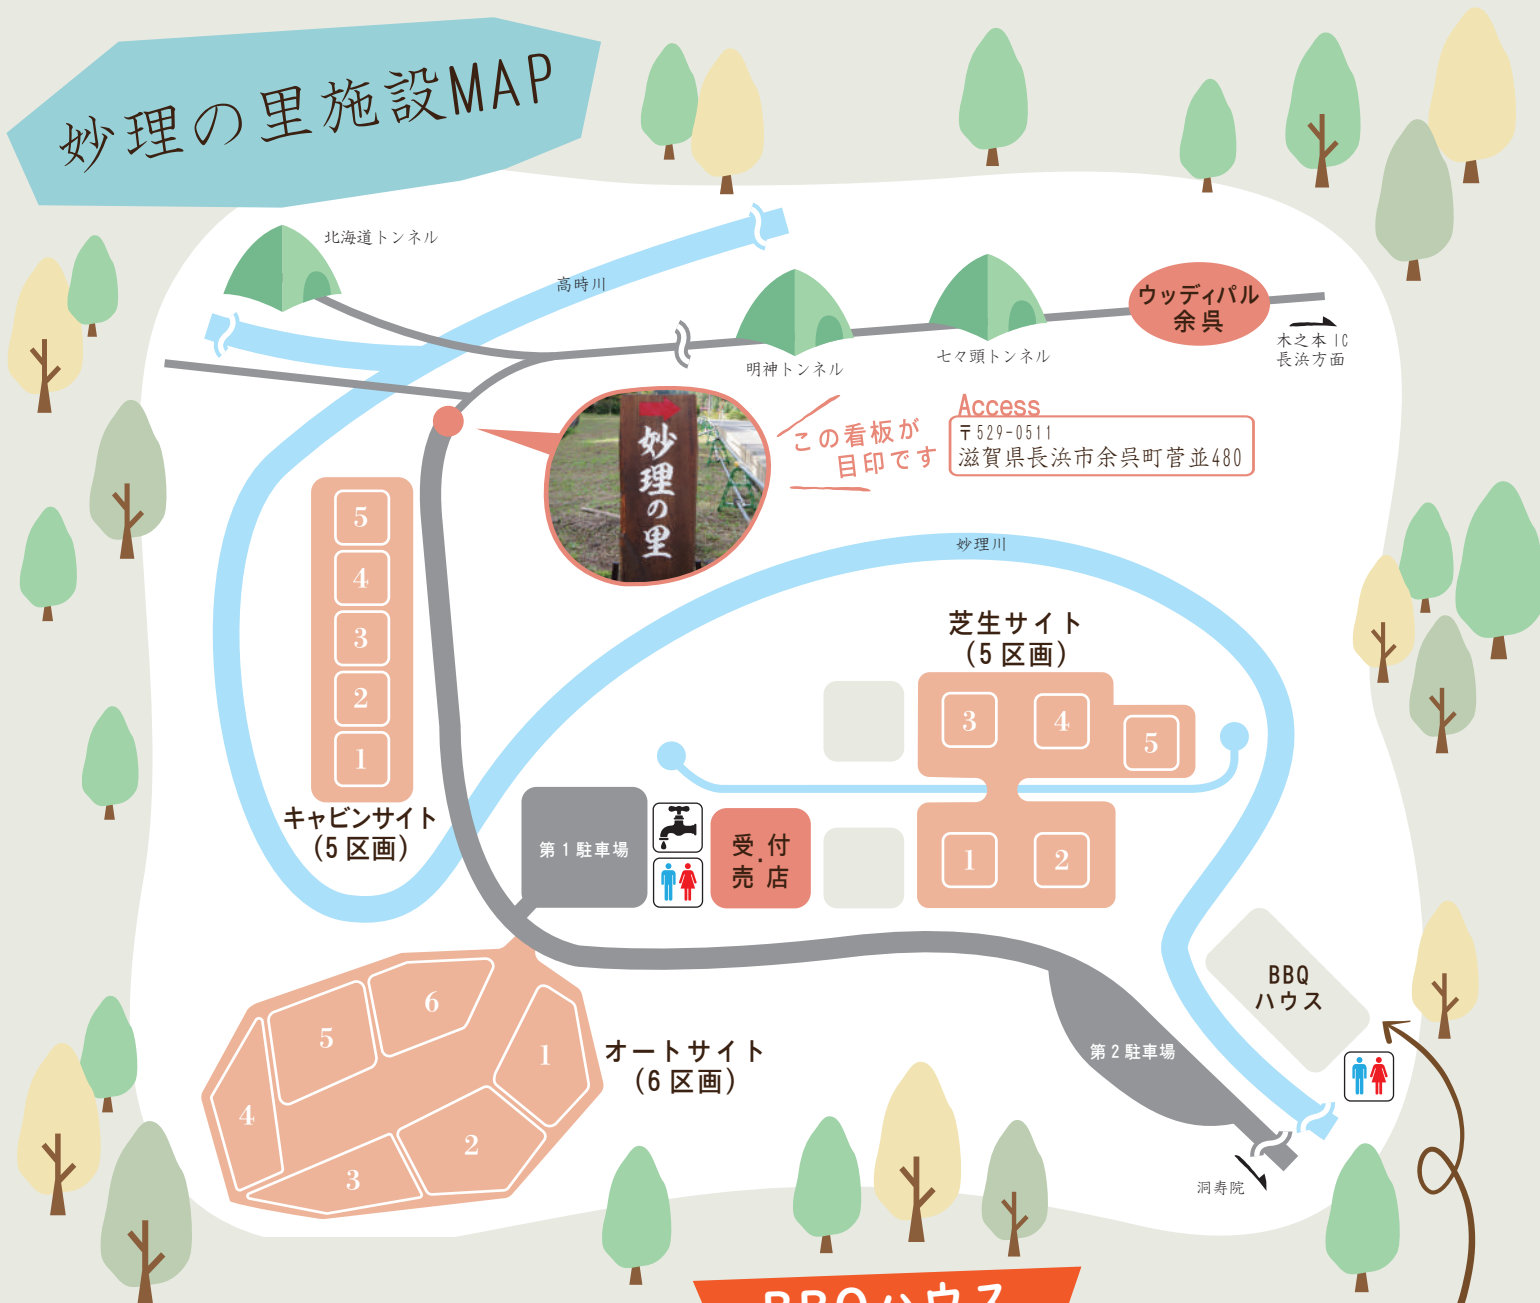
妙理の里施設MAP

北海道トンネル

高時川

明神トンネル

七々頭トンネル

ウッディパル
余呉

木之本 IC
長浜方面

妙理の里

この看板が
目印です

Access
〒529-0511
滋賀県長浜市余呉町菅並480

妙理川

芝生サイト
（5区画）

3
4
5
1
2

5
4
3
2
1

キャビンサイト
（5区画）

第1駐車場

受付
売店

BBQ
ハウス

第2駐車場

洞寿院

6
5
1
4
2
3

オートサイト
（6区画）

BBQハウス